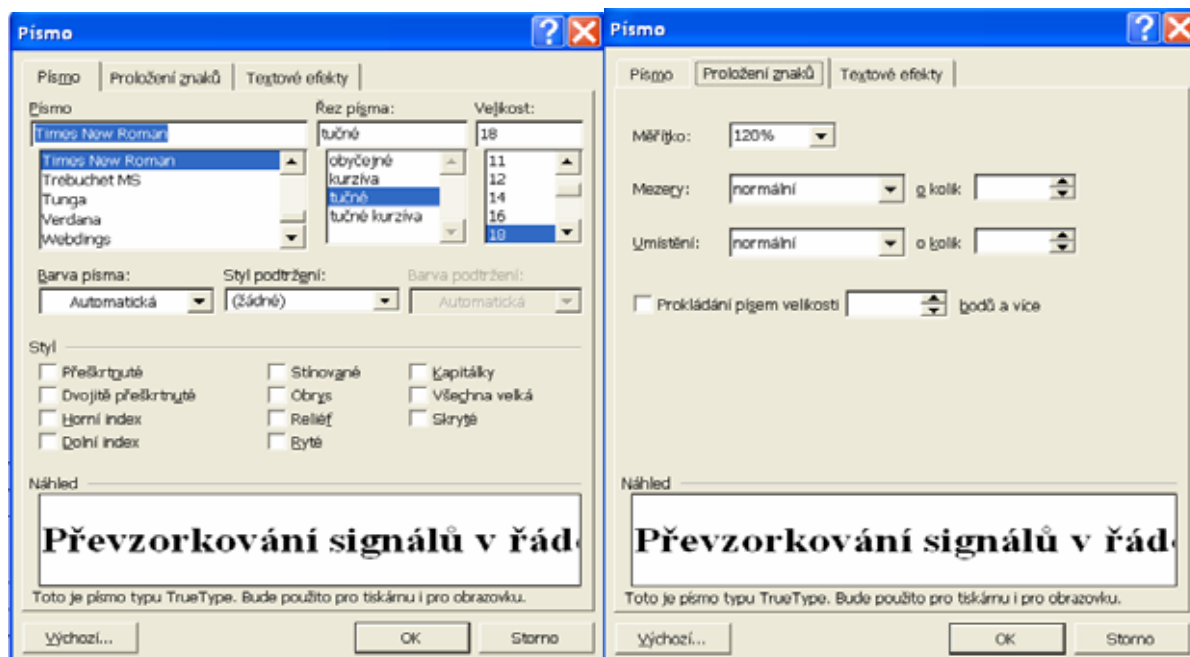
Písmo

Písmo | Proložení znaků | Textové efekty

Písmo
Times New Roman
Times New Roman
Trebuchet MS
Tunga
Verdana
Webdings

Řez písma:
tučné
obyčejné
kurzíva
tučné
tučné kurzíva

Velikost:
18
11
12
14
16
18

Barva písma:
Automatická

Styl podtržení:
(žádné)

Barva podtržení:
Automatická

Styl
Přeškrtnuté
Dvojitě přeškrtnuté
Horní index
Dolní index
Stínované
Obrys
Reliéf
Rytě
Kapitálky
Všechna velká
Skryté

Náhled
Převzorkování signálů v řád

Toto je písmo typu TrueType. Bude použito pro tiskárnu i pro obrazovku.

Výchozí... | OK | Storno

Písmo

Písmo | Proložení znaků | Textové efekty

Měřítko: 120%

Mezery: normální o kolik

Umístění: normální o kolik

Prokládání písmem velikosti bodů a více

Náhled
Převzorkování signálů v řád

Toto je písmo typu TrueType. Bude použito pro tiskárnu i pro obrazovku.

Výchozí... | OK | Storno